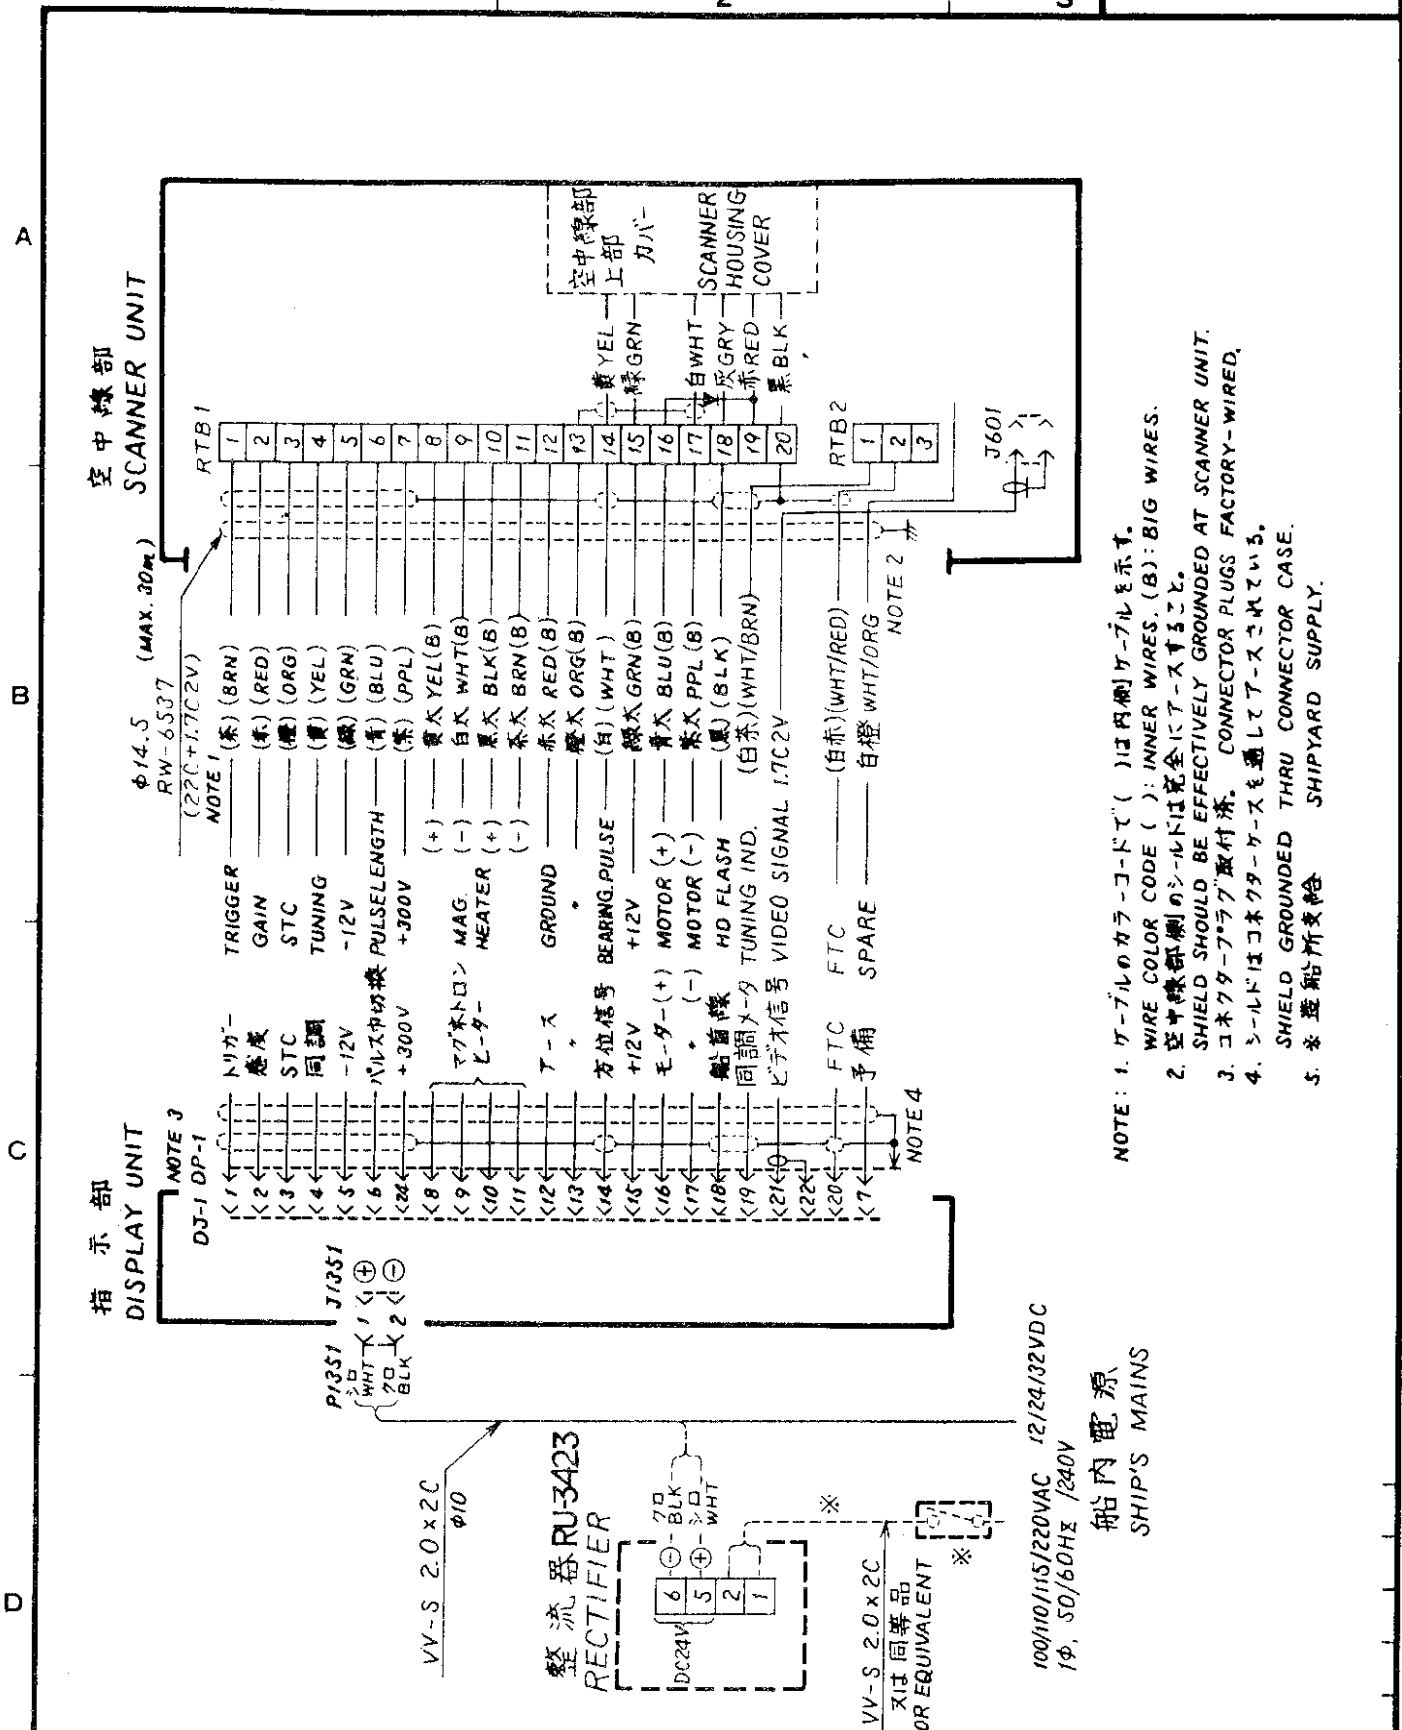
2
3
A
B
C
D

空中線部
SCANNER UNIT

空中線部
上部
カバー
SCANNER
HOUSING
COVER

RTB1
1 2 3 4 5 6 7 8 9 10 11 12 13 14 15 16 17 18 19 20

黄YEL
緑GRN
白WHT
灰GRY
赤RED
黒BLK

RTB2
1 2 3

J601

φ14.5 (MAX. 30m)
RW-6537
(22C+1.7C2V)
NOTE 1

(茶)(BRN)
(赤)(RED)
(橙)(ORG)
(黄)(YEL)
(緑)(GRN)
(青)(BLU)
(紫)(PPL)
黄太 YEL(B)
白太 WHT(B)
黒太 BLK(B)
茶太 BRN(B)
赤太 RED(B)
橙太 ORG(B)
(白)(WHT)
緑太 GRN(B)
青太 BLU(B)
紫太 PPL(B)
(黒)(BLK)
(白茶)(WHT/BRN)
1.7C2V
(白赤)(WHT/RED)
白橙 WHT/ORG
NOTE 2

指示部
DISPLAY UNIT
NOTE 3
DJ-1 DP-1

1 2 3 4 5 6 24 8 9 10 11 12 13 14 15 16 17 18 19 21 22 20 7
NOTE 4

トリガー TRIGGER
感度 GAIN
STC STC
同調 TUNING
-12V -12V
パルス巾切換 PULSELENGTH
+300V +300V
マグネトロン MAG. (+) (-)
ヒーター HEATER (+) (-)
アース GROUND
〃 〃
方位信号 BEARING PULSE
+12V +12V
モーター(+) MOTOR (+)
〃 (-) MOTOR (-)
船首線 HD FLASH
同調メータ TUNING IND.
ビデオ信号 VIDEO SIGNAL
FTC FTC
予備 SPARE

J1351 1 ⊕ 2 ⊖
P1351 シロ WHT クロ BLK

VV-S 2.0×2C
φ10

整流器 RU-3423
RECTIFIER
DC24V
6 ⊖ クロ BLK
5 ⊕ シロ WHT
2
1

※

VV-S 2.0×2C
又は同等品
OR EQUIVALENT
※

100/110/115/220VAC 12/24/32VDC
1φ, 50/60Hz /240V
船内電源
SHIP'S MAINS

NOTE: 1. ケーブルのカラーコードで( )は内側ケーブルを示す。
WIRE COLOR CODE ( ): INNER WIRES. (B): BIG WIRES.
2. 空中線部側のシールドは完全にアースすること。
SHIELD SHOULD BE EFFECTIVELY GROUNDED AT SCANNER UNIT.
3. コネクタープラグ取付済。 CONNECTOR PLUGS FACTORY-WIRED.
4. シールドはコネクターケースを通してアースされている。
SHIELD GROUNDED THRU CONNECTOR CASE.
5. ※ 造船所支給 SHIPYARD SUPPLY.